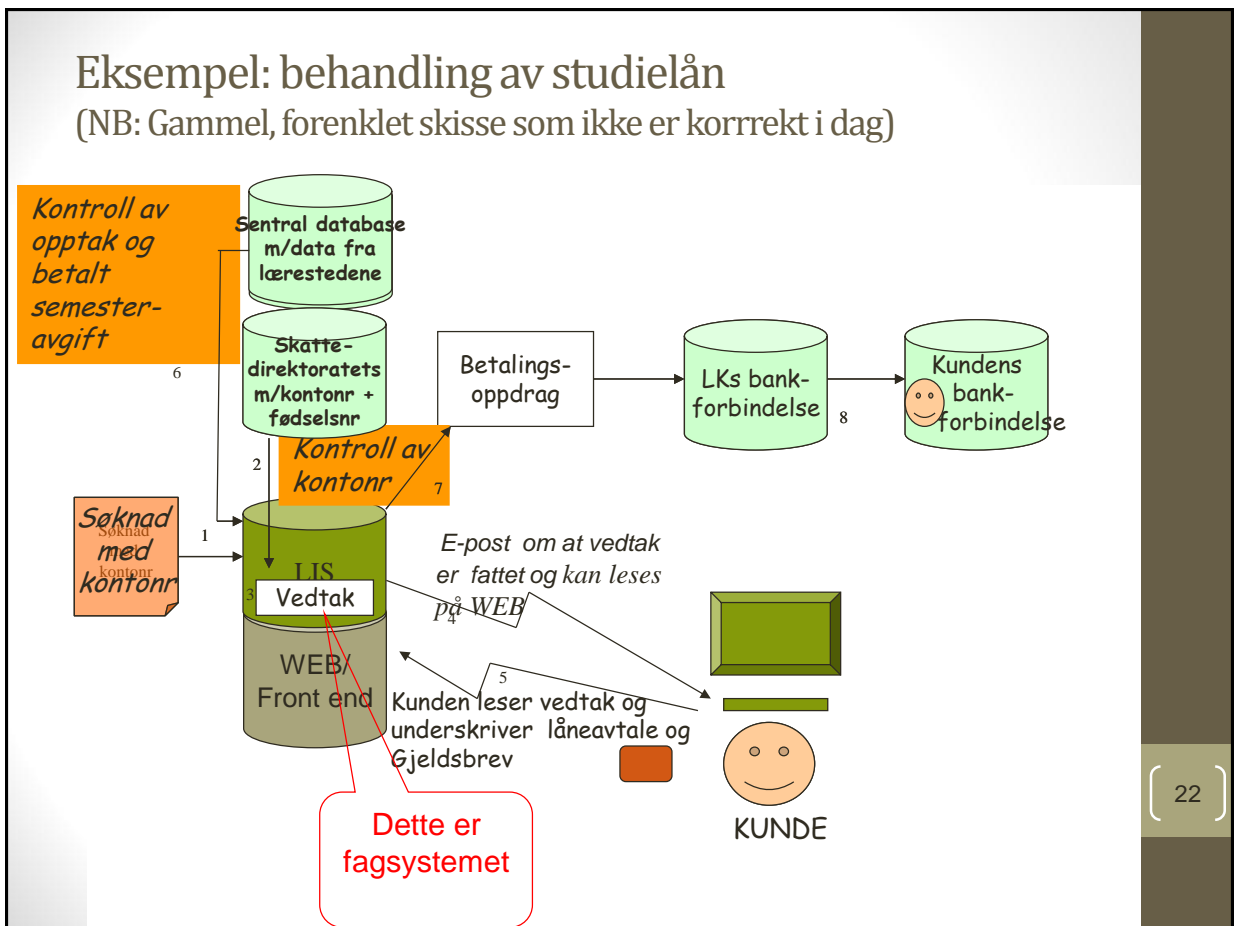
Eksempel: behandling av studielån
(NB: Gammel, forenklet skisse som ikke er korrrekt i dag)

Kontroll av opptak og betalt semesteravgift

6

Sentral database m/data fra lærestedene

Skattedirektoratets m/kontonr + fødselsnr

Betalingsoppdrag

LKs bankforbindelse

8

Kundens bankforbindelse

2

Kontroll av kontonr

7

Søknad med kontonr

Søknad med kontonr

1

LIS

3

Vedtak

E-post om at vedtak er fattet og kan leses på WEB

4

WEB/ Front end

5

Kunden leser vedtak og underskriver låneavtale og Gjeldsbrev

Dette er fagsystemet

KUNDE

22